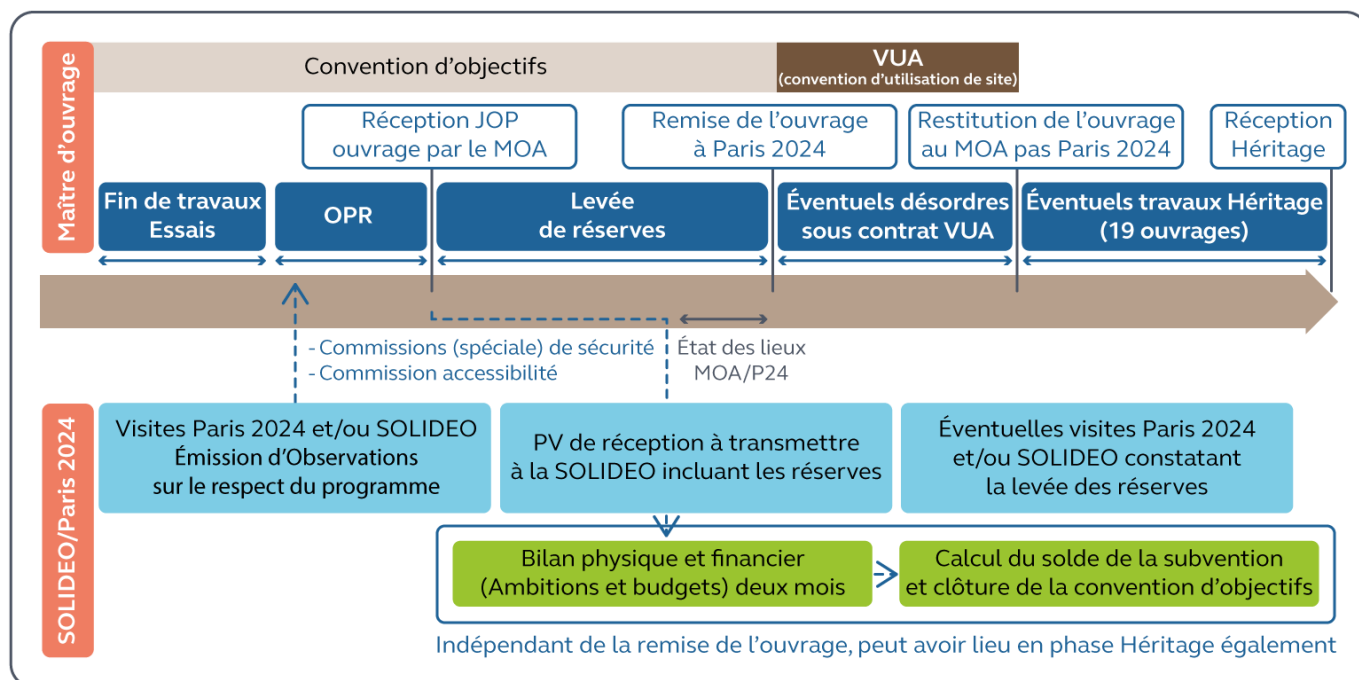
Maître d'ouvrage

Convention d'objectifs

VUA
(convention d'utilisation de site)

Réception JOP ouvrage par le MOA

Remise de l'ouvrage à Paris 2024

Restitution de l'ouvrage au MOA pas Paris 2024

Réception Héritage

Fin de travaux Essais

OPR

Levée de réserves

Éventuels désordres sous contrat VUA

Éventuels travaux Héritage (19 ouvrages)

- Commissions (spéciale) de sécurité
- Commission accessibilité

État des lieux MOA/P24

SOLIDEO/Paris 2024

Visites Paris 2024 et/ou SOLIDEO Émission d'Observations sur le respect du programme

PV de réception à transmettre à la SOLIDEO incluant les réserves

Éventuelles visites Paris 2024 et/ou SOLIDEO constatant la levée des réserves

Bilan physique et financier (Ambitions et budgets) deux mois

Calcul du solde de la subvention et clôture de la convention d'objectifs

Indépendant de la remise de l'ouvrage, peut avoir lieu en phase Héritage également